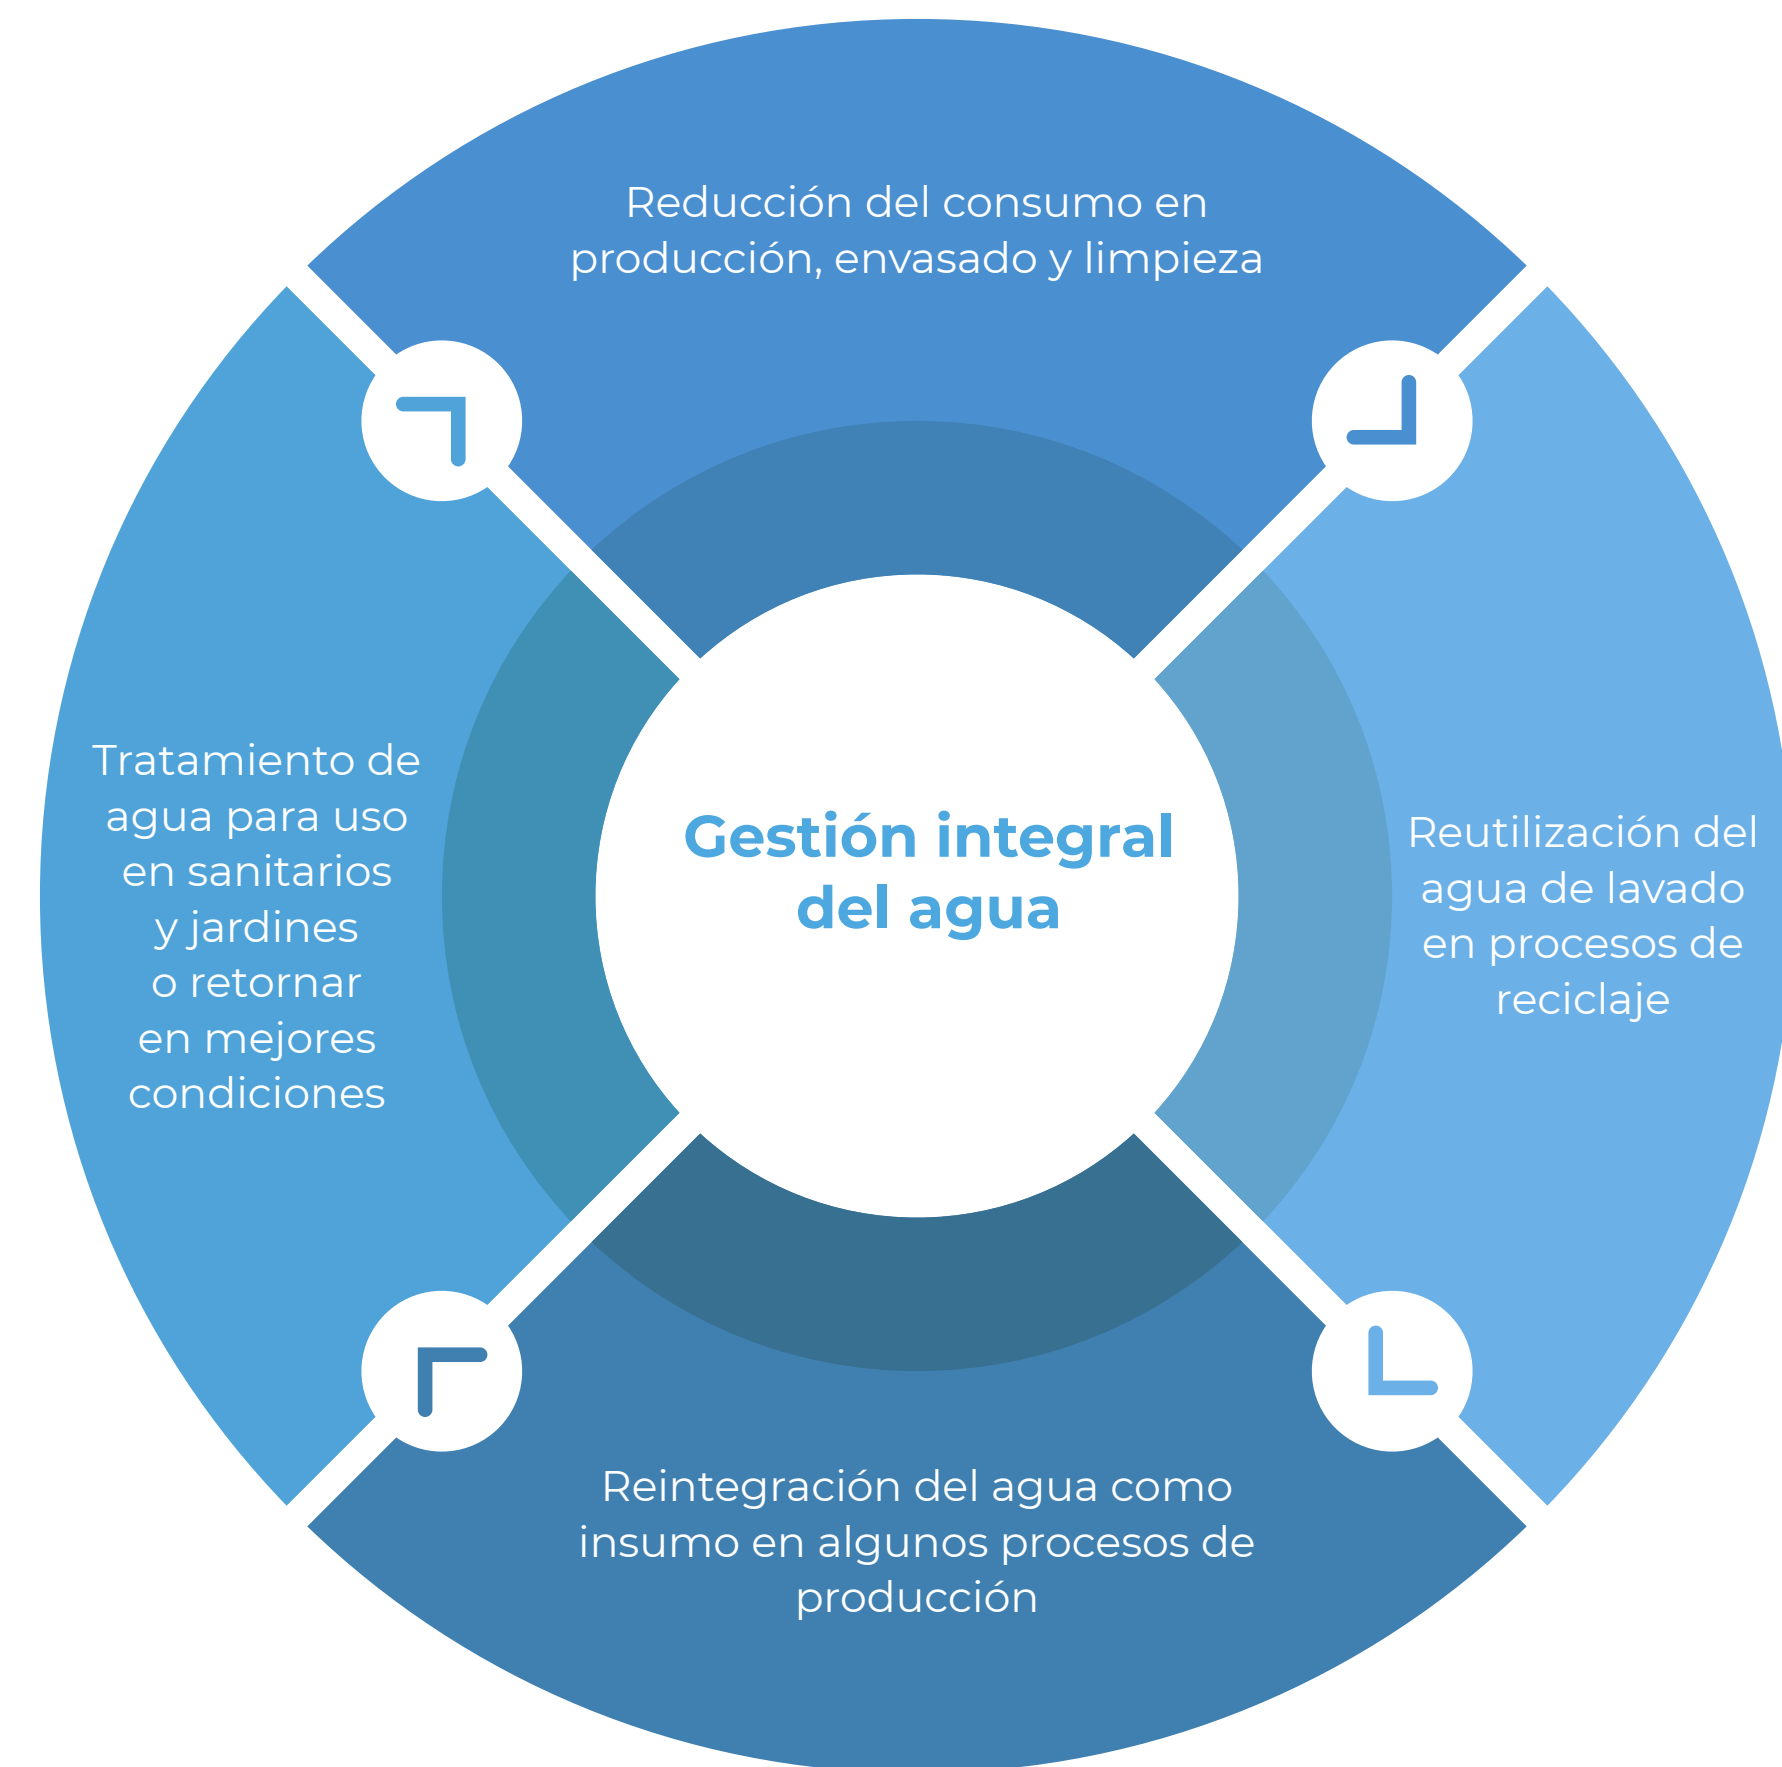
Reducción del consumo en producción, envasado y limpieza

Tratamiento de agua para uso en sanitarios y jardines o retornar en mejores condiciones

Gestión integral del agua

Reutilización del agua de lavado en procesos de reciclaje

Reintegración del agua como insumo en algunos procesos de producción